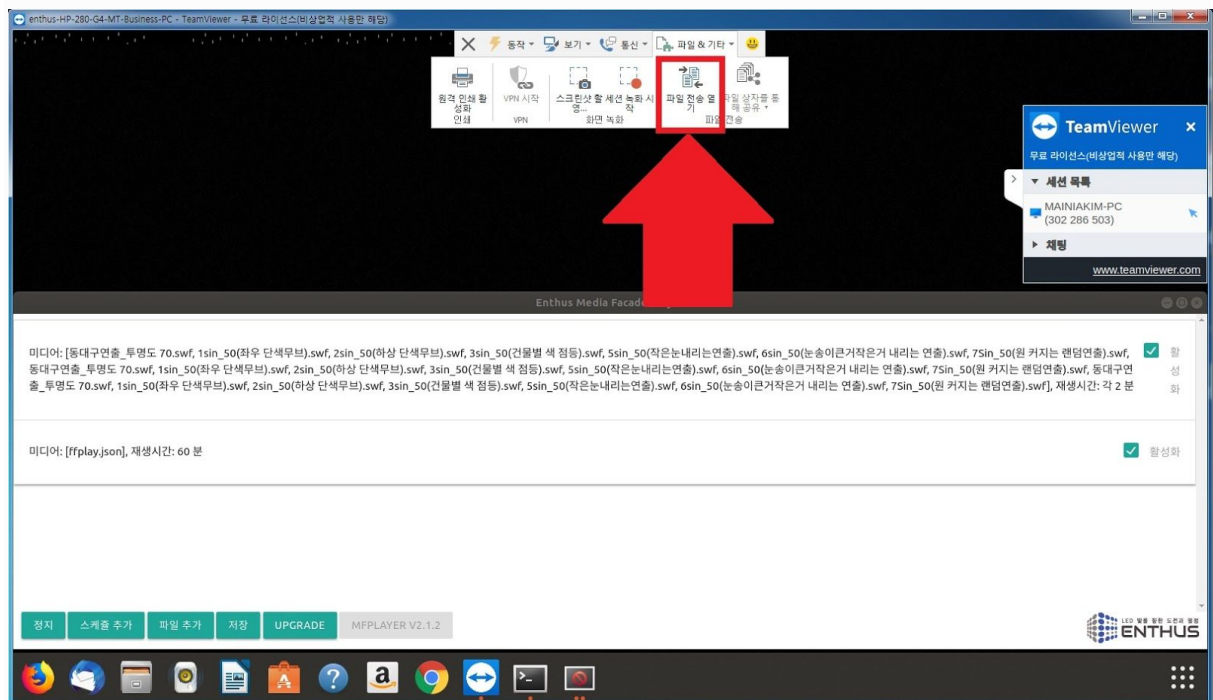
enthus-HP-280-G4-MT-Business-PC - TeamViewer - 무료 라이선스(비상업적 사용만 해당)

동작 보기 통신 파일 & 기타

원격 인쇄 활성화
인쇄
VPN 시작
VPN
스크린샷 촬영...
세션 녹화 시작
화면 녹화
파일 전송 열기
파일 상자를 통해 공유
파일 전송

TeamViewer
무료 라이선스(비상업적 사용만 해당)
세션 목록
MAINIAKIM-PC
(302 286 503)
채팅
www.teamviewer.com

Enthus Media Facade

미디어: [동대구연출_투명도 70.swf, 1sin_50(좌우 단색무브).swf, 2sin_50(하상 단색무브).swf, 3sin_50(건물별 색 점등).swf, 5sin_50(작은눈내리는연출).swf, 6sin_50(눈송이큰거작은거 내리는 연출).swf, 7Sin_50(원 커지는 랜덤연출).swf, 동대구연출_투명도 70.swf, 1sin_50(좌우 단색무브).swf, 2sin_50(하상 단색무브).swf, 3sin_50(건물별 색 점등).swf, 5sin_50(작은눈내리는연출).swf, 6sin_50(눈송이큰거작은거 내리는 연출).swf, 7Sin_50(원 커지는 랜덤연출).swf, 동대구연출_투명도 70.swf, 1sin_50(좌우 단색무브).swf, 2sin_50(하상 단색무브).swf, 3sin_50(건물별 색 점등).swf, 5sin_50(작은눈내리는연출).swf, 6sin_50(눈송이큰거작은거 내리는 연출).swf, 7Sin_50(원 커지는 랜덤연출).swf], 재생시간: 각 2 분
활성화

미디어: [ffplay.json], 재생시간: 60 분
활성화

정지 스케쥴 추가 파일 추가 저장 UPGRADE MFPLAYER V2.1.2

LED 빛을 향한 도전과 열정
ENTHUS